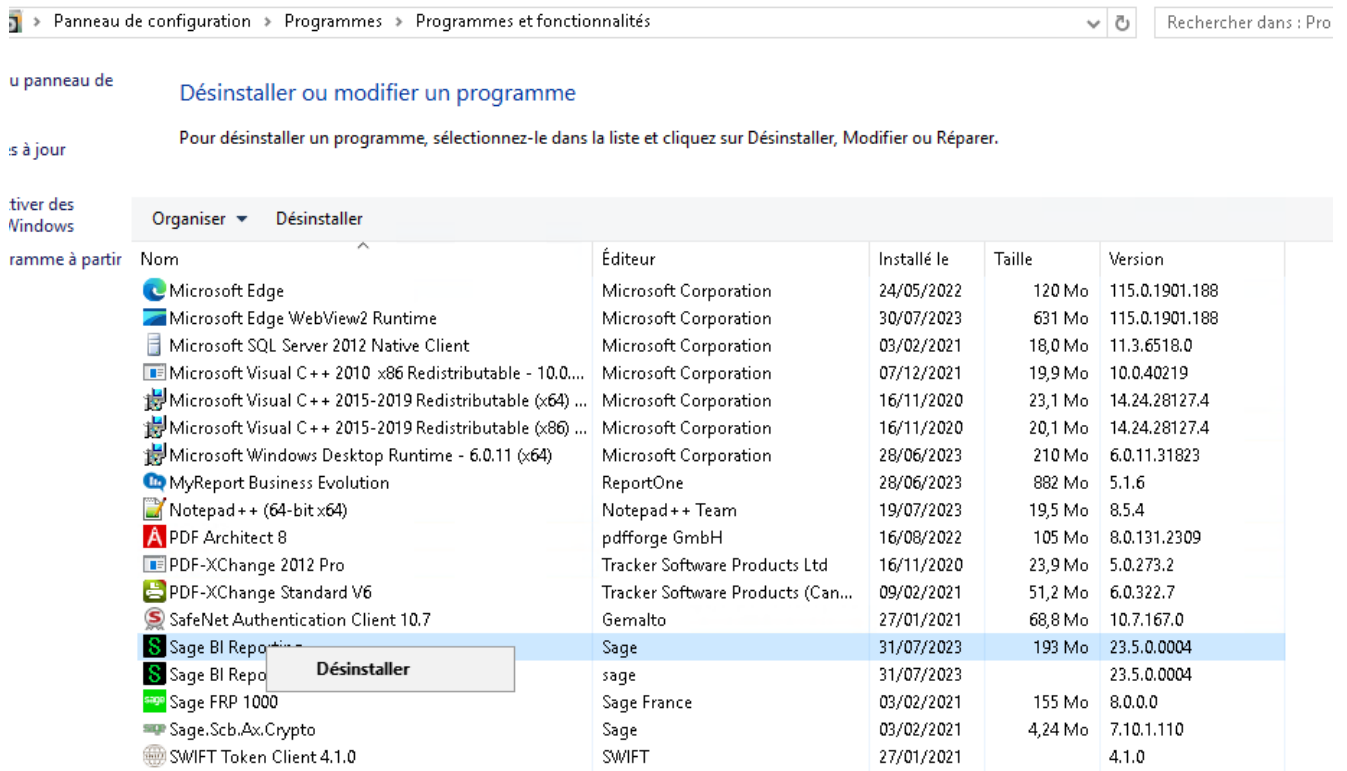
> Panneau de configuration > Programmes > Programmes et fonctionnalités

Rechercher dans : Pro

u panneau de

s à jour

tiver des Windows

ramme à partir

Désinstaller ou modifier un programme

Pour désinstaller un programme, sélectionnez-le dans la liste et cliquez sur Désinstaller, Modifier ou Réparer.

Organiser ▾ Désinstaller

| Nom | Éditeur | Installé le | Taille | Version |
|---|---|---|---|---|
| Microsoft Edge | Microsoft Corporation | 24/05/2022 | 120 Mo | 115.0.1901.188 |
| Microsoft Edge WebView2 Runtime | Microsoft Corporation | 30/07/2023 | 631 Mo | 115.0.1901.188 |
| Microsoft SQL Server 2012 Native Client | Microsoft Corporation | 03/02/2021 | 18,0 Mo | 11.3.6518.0 |
| Microsoft Visual C++ 2010 x86 Redistributable - 10.0.... | Microsoft Corporation | 07/12/2021 | 19,9 Mo | 10.0.40219 |
| Microsoft Visual C++ 2015-2019 Redistributable (x64) ... | Microsoft Corporation | 16/11/2020 | 23,1 Mo | 14.24.28127.4 |
| Microsoft Visual C++ 2015-2019 Redistributable (x86) ... | Microsoft Corporation | 16/11/2020 | 20,1 Mo | 14.24.28127.4 |
| Microsoft Windows Desktop Runtime - 6.0.11 (x64) | Microsoft Corporation | 28/06/2023 | 210 Mo | 6.0.11.31823 |
| MyReport Business Evolution | ReportOne | 28/06/2023 | 882 Mo | 5.1.6 |
| Notepad++ (64-bit x64) | Notepad++ Team | 19/07/2023 | 19,5 Mo | 8.5.4 |
| PDF Architect 8 | pdfforge GmbH | 16/08/2022 | 105 Mo | 8.0.131.2309 |
| PDF-XChange 2012 Pro | Tracker Software Products Ltd | 16/11/2020 | 23,9 Mo | 5.0.273.2 |
| PDF-XChange Standard V6 | Tracker Software Products (Can... | 09/02/2021 | 51,2 Mo | 6.0.322.7 |
| SafeNet Authentication Client 10.7 | Gemalto | 27/01/2021 | 68,8 Mo | 10.7.167.0 |
| Sage BI Repo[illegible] | Sage | 31/07/2023 | 193 Mo | 23.5.0.0004 |
| Sage BI Repo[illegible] | sage | 31/07/2023 | | 23.5.0.0004 |
| Sage FRP 1000 | Sage France | 03/02/2021 | 155 Mo | 8.0.0.0 |
| Sage.Scb.Ax.Crypto | Sage | 03/02/2021 | 4,24 Mo | 7.10.1.110 |
| SWIFT Token Client 4.1.0 | SWIFT | 27/01/2021 | | 4.1.0 |

Désinstaller